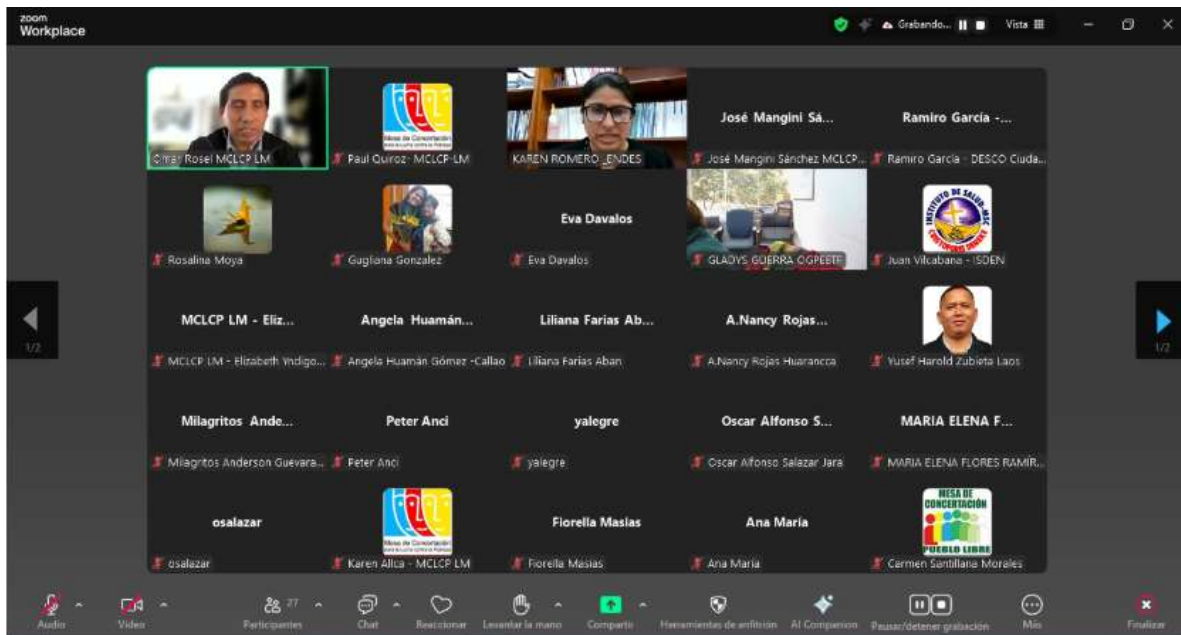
zoom Workplace

Grabando...

Vista

1/2

1/2

César Rosel MCLCP LM

Mesa de Concertación para la Lucha contra la Pobreza

Paul Quiroz- MCLCP-LM

KAREN ROMERO _ENDES

José Mangini Sá...

José Mangini Sánchez MCLCP...

Ramiro García -...

Ramiro García - DESCO Ciuda...

Rosalina Moya

Gugliana Gonzalez

Eva Davalos

Eva Davalos

GLADYS GUERRA OGPEETF

INSTITUTO DE SALUD-MSC

Juan Vilcabana - ISDEN

MCLCP LM - Eliz...

MCLCP LM - Elizabeth Yndigo...

Angela Huamán...

Angela Huamán Gómez -Callao

Liliana Farias Ab...

Liliana Farias Aban

A.Nancy Rojas...

A.Nancy Rojas Huarancca

Yusef Harold Zubieta Laos

Milagritos Ande...

Milagritos Anderson Guevara...

Peter Anci

Peter Anci

yalegre

yalegre

Oscar Alfonso S...

Oscar Alfonso Salazar Jara

MARIA ELENA F...

MARIA ELENA FLORES RAMÍR...

osalazar

osalazar

Mesa de Concertación para la Lucha contra la Pobreza

Karen Alica - MCLCP LM

Fiorella Masias

Fiorella Masias

Ana Maria

Ana Maria

MESA DE CONCERTACIÓN PUEBLO LIBRE

Carmen Santillana Morales

Audio

Video

27

Participantes

Chat

Reaccionar

Levantar la mano

Compartir

Herramientas de anfitrión

AI Companion

Pausar/detener grabación

Más

Finalizar